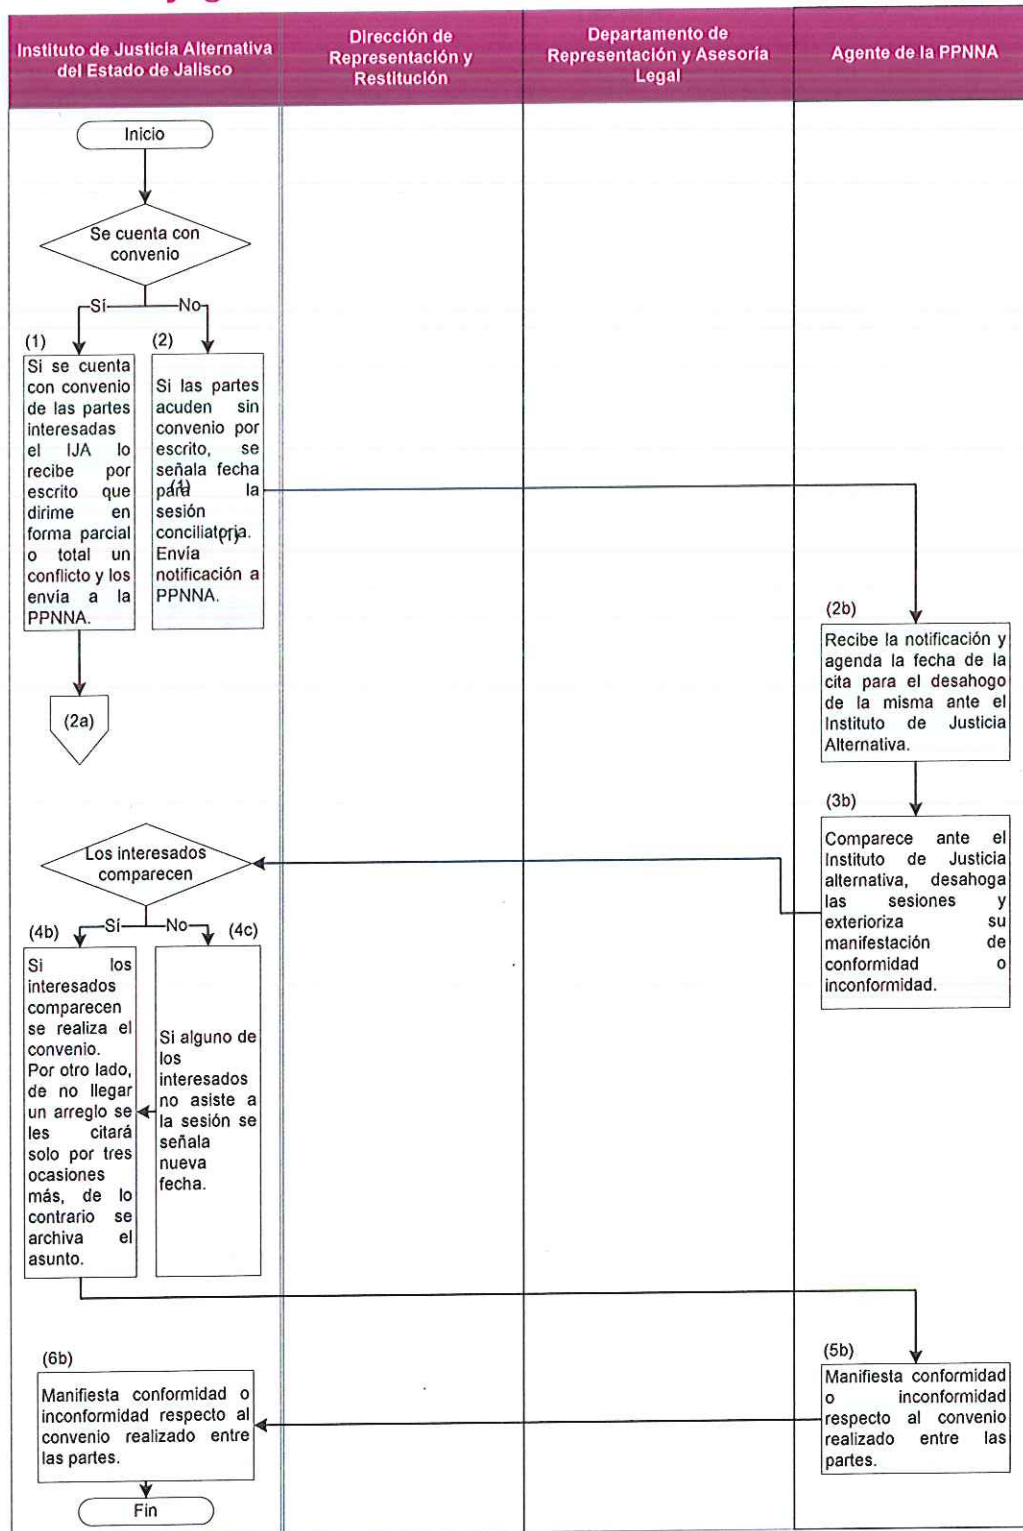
| Instituto de Justicia Alternativa del Estado de Jalisco | Dirección de Representación y Restitución | Departamento de Representación y Asesoría Legal | Agente de la PPNNA |
|---|---|---|---|

Inicio

Se cuenta con convenio

Sí

No

(1)
Si se cuenta con convenio de las partes interesadas el IJA lo recibe por escrito que dirime en forma parcial o total un conflicto y los envía a la PPNNA.

(2)
Si las partes acuden sin convenio por escrito, se señala fecha para la sesión conciliatoria. Envía notificación a PPNNA.

(2a)

(2b)
Recibe la notificación y agenda la fecha de la cita para el desahogo de la misma ante el Instituto de Justicia Alternativa.

(3b)
Comparece ante el Instituto de Justicia alternativa, desahoga las sesiones y exterioriza su manifestación de conformidad o inconformidad.

Los interesados comparecen

Sí

No

(4b)
Si los interesados comparecen se realiza el convenio. Por otro lado, de no llegar un arreglo se les citará solo por tres ocasiones más, de lo contrario se archiva el asunto.

(4c)
Si alguno de los interesados no asiste a la sesión se señala nueva fecha.

(5b)
Manifiesta conformidad o inconformidad respecto al convenio realizado entre las partes.

(6b)
Manifiesta conformidad o inconformidad respecto al convenio realizado entre las partes.

Fin